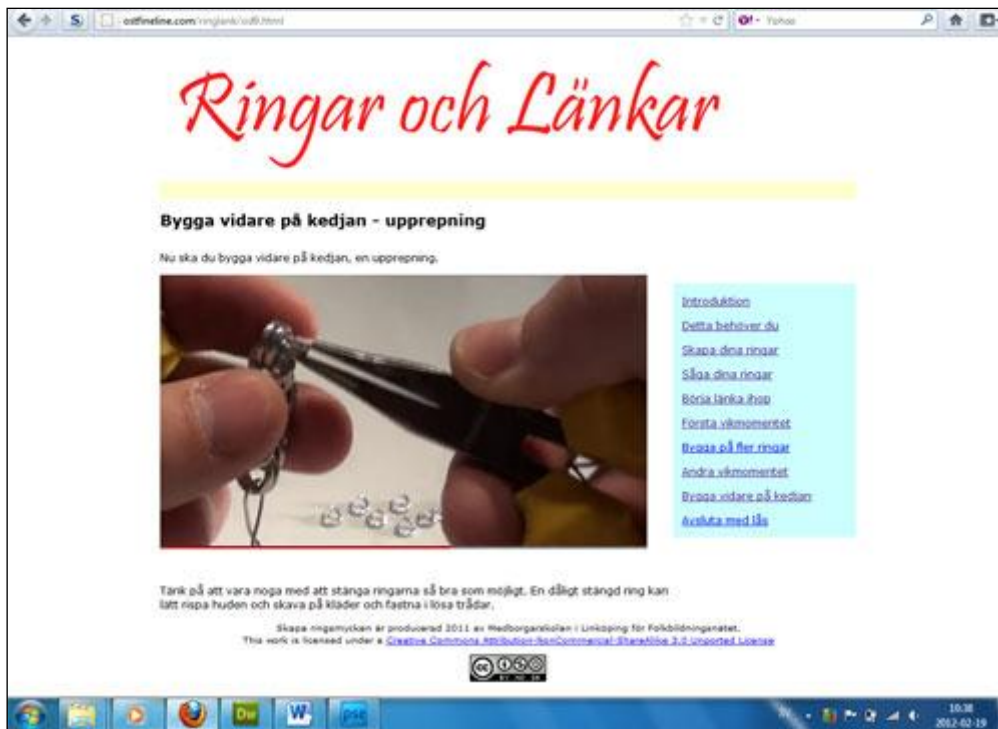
ostfineline.com/ringlank/sid8.html

Yahoo

Ringar och Länkar

Bygga vidare på kedjan - upprepning

Nu ska du bygga vidare på kedjan, en upprepning.

Introduktion
Detta behöver du
Skapa dina ringar
Såga dina ringar
Börja länka ihop
Första vikmomentet
Bygga på fler ringar
Andra vikmomentet
Bygga vidare på kedjan
Avsluta med lås

Tänk på att vara noga med att stänga ringarna så bra som möjligt. En dåligt stängd ring kan lätt rispa huden och skava på kläder och fastna i lösa trådar.

Skapa ringsmycken är producerad 2011 av Medborgarskolan i Linköping för Folkbildningsnätet.
This work is licensed under a Creative Commons Attribution-NonCommercial-ShareAlike 3.0 Unported License

BY NC SA

Dw W pse

10:38
2012-02-19